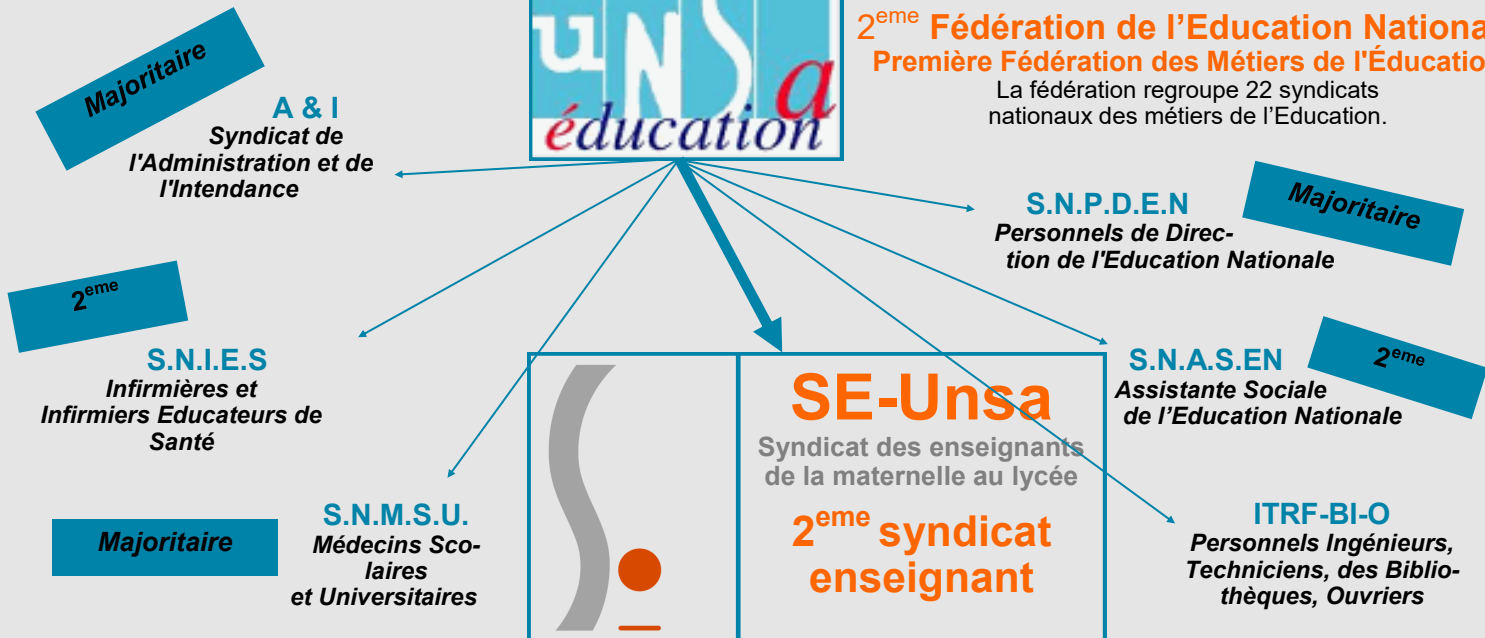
unsa
éducation

2$^{eme}$ Fédération de l'Education Nationa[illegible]
Première Fédération des Métiers de l'Éducatio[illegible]
La fédération regroupe 22 syndicats nationaux des métiers de l'Education.

Majoritaire

A & I
Syndicat de l'Administration et de l'Intendance

S.N.P.D.E.N
Personnels de Direction de l'Education Nationale

Majoritaire

2$^{eme}$

S.N.I.E.S
Infirmières et Infirmiers Educateurs de Santé

S.N.A.S.EN
Assistante Sociale de l'Education Nationale

2$^{eme}$

SE-Unsa
Syndicat des enseignants de la maternelle au lycée
2$^{eme}$ syndicat enseignant

Majoritaire

S.N.M.S.U.
Médecins Scolaires et Universitaires

ITRF-BI-O
Personnels Ingénieurs, Techniciens, des Bibliothèques, Ouvriers